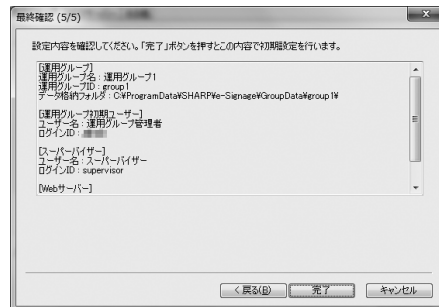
最終確認 (5/5)

設定内容を確認してください。「完了」ボタンを押すとこの内容で初期設定を行います。

[運用グループ]
運用グループ名：運用グループ1
運用グループID：group1
データ格納フォルダ：C:¥ProgramData¥SHARP¥e-Signage¥GroupData¥group1¥

[運用グループ初期ユーザー]
ユーザー名：運用グループ管理者
ログインID：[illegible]

[スーパーバイザー]
ユーザー名：スーパーバイザー
ログインID：supervisor

[Webサーバー]

< 戻る(B)
完了
キャンセル